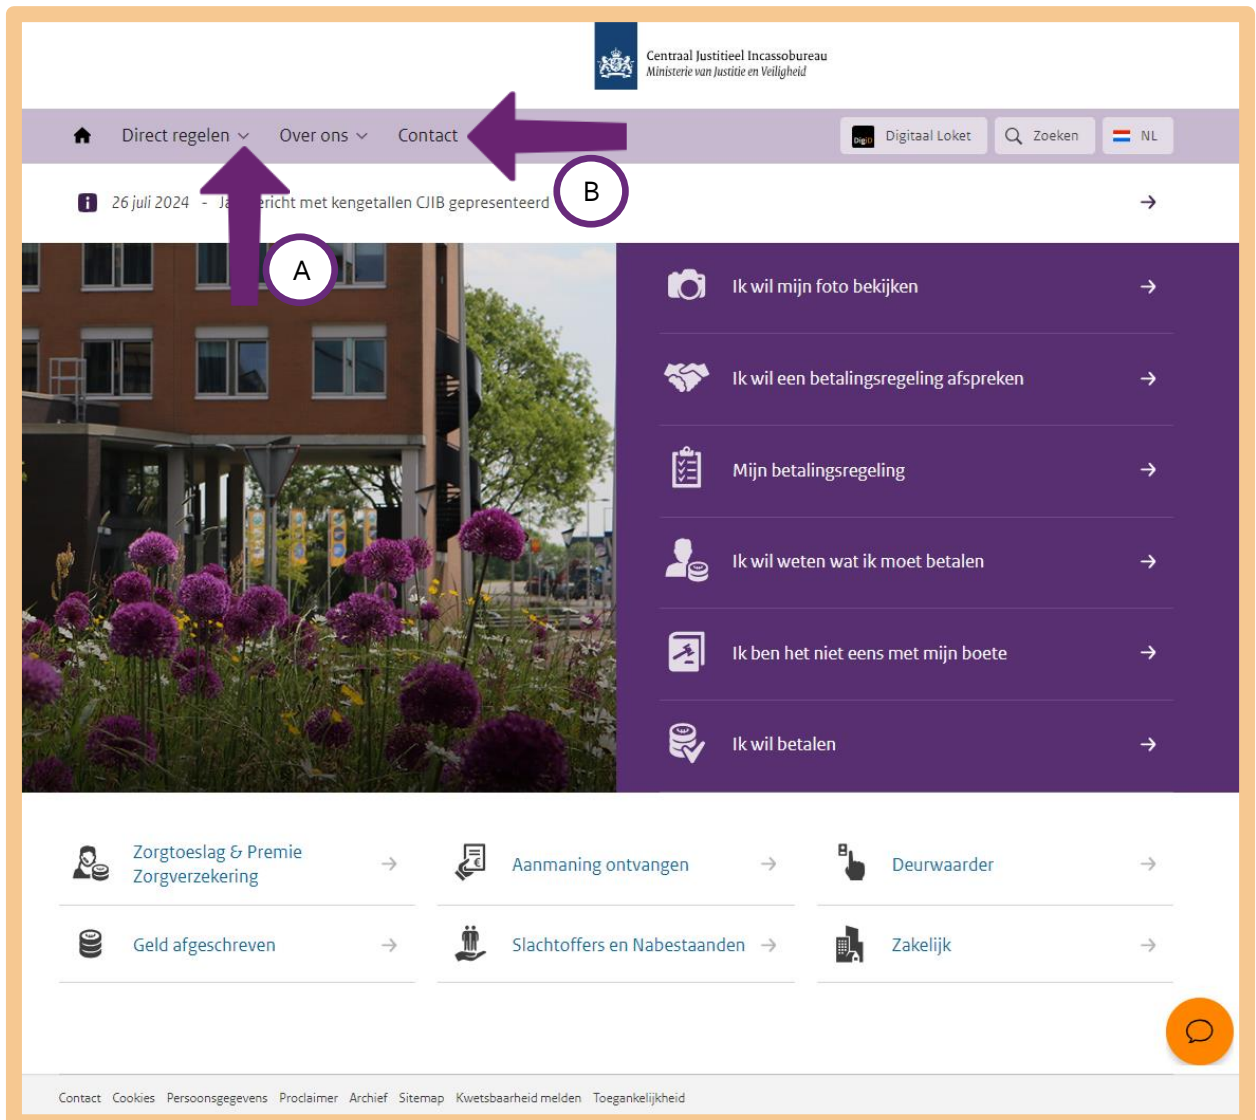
Centraal Justitieel Incassobureau
Ministerie van Justitie en Veiligheid

Direct regelen Over ons Contact

DigiD Digitaal Loket Zoeken NL

26 juli 2024 - Ja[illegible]ericht met kengetallen CJIB gepresenteerd →

A

B

Ik wil mijn foto bekijken →

Ik wil een betalingsregeling afspreken →

Mijn betalingsregeling →

Ik wil weten wat ik moet betalen →

Ik ben het niet eens met mijn boete →

Ik wil betalen →

Zorgtoeslag & Premie Zorgverzekering →

Aanmaning ontvangen →

Deurwaarder →

Geld afgeschreven →

Slachtoffers en Nabestaanden →

Zakelijk →

Contact Cookies Persoonsgegevens Proclaimer Archief Sitemap Kwetsbaarheid melden Toegankelijkheid